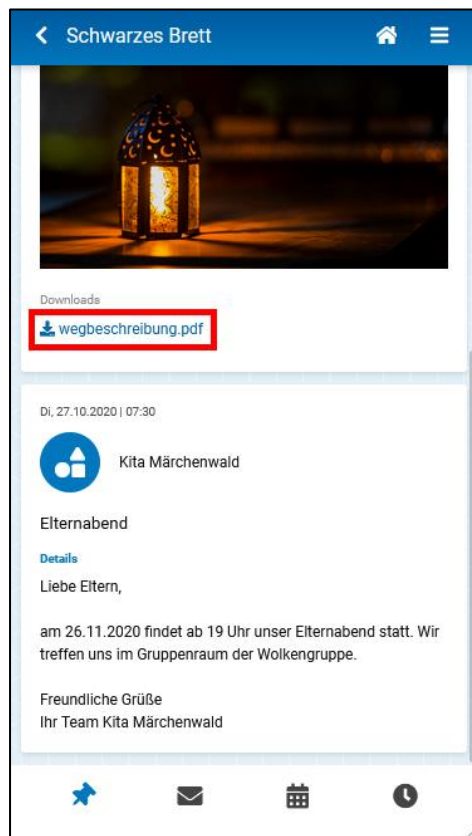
Schwarzes Brett

Downloads
wegbeschreibung.pdf

Di, 27.10.2020 | 07:30

Kita Märchenwald

Elternabend

Details

Liebe Eltern,

am 26.11.2020 findet ab 19 Uhr unser Elternabend statt. Wir treffen uns im Gruppenraum der Wolkengruppe.

Freundliche Grüße
Ihr Team Kita Märchenwald